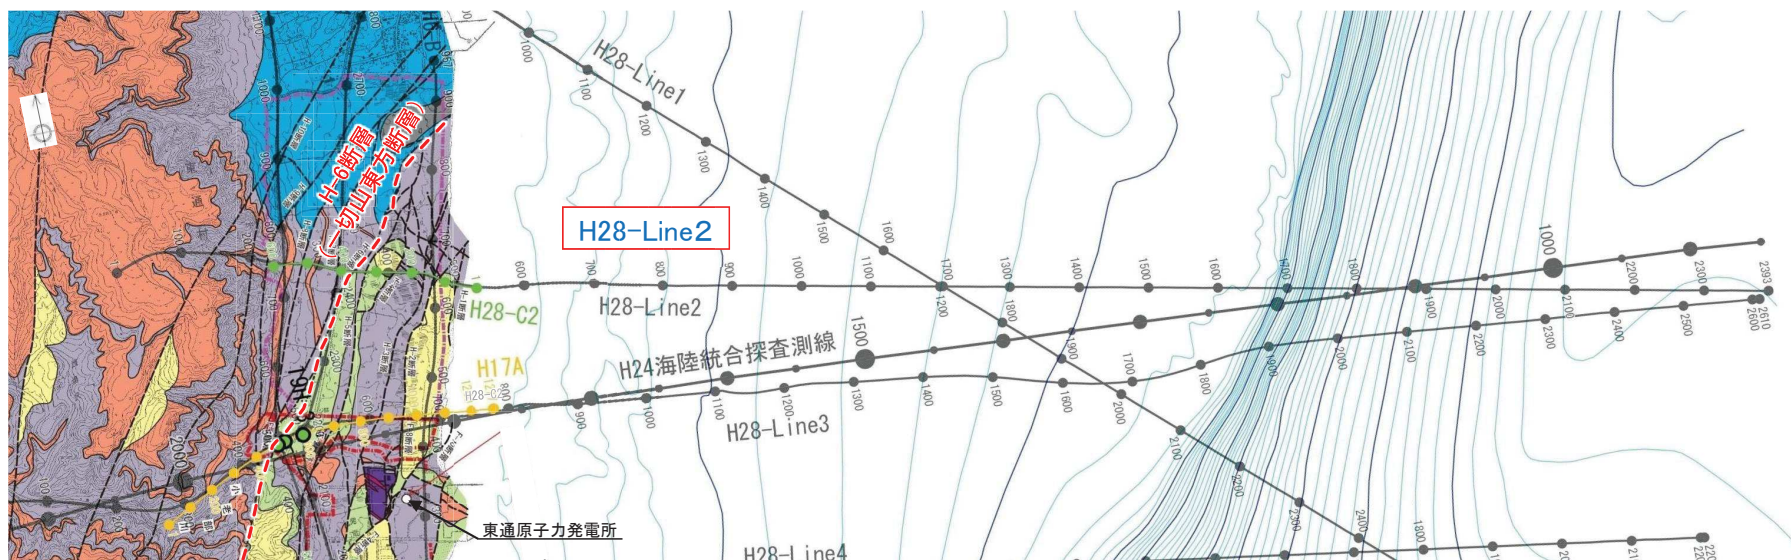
H28-Line1

1000
1100
1200
1300
1400
1500
1600
1700
1800
1900
2000
2100
2200
2300
2400

H-6断層
（一切山東方断層）

H28-Line2

600
700
800
900
1000
1100
1200
1300
1400
1500
1600
1700
1800
1900
2000
2100
2200
2300
2393
2500
2600
2610

H28-C2

H28-Line2

1000

1500
H24海陸統合探査測線

H17A

H28-Line3

2000

東通原子力発電所

H28-Line4